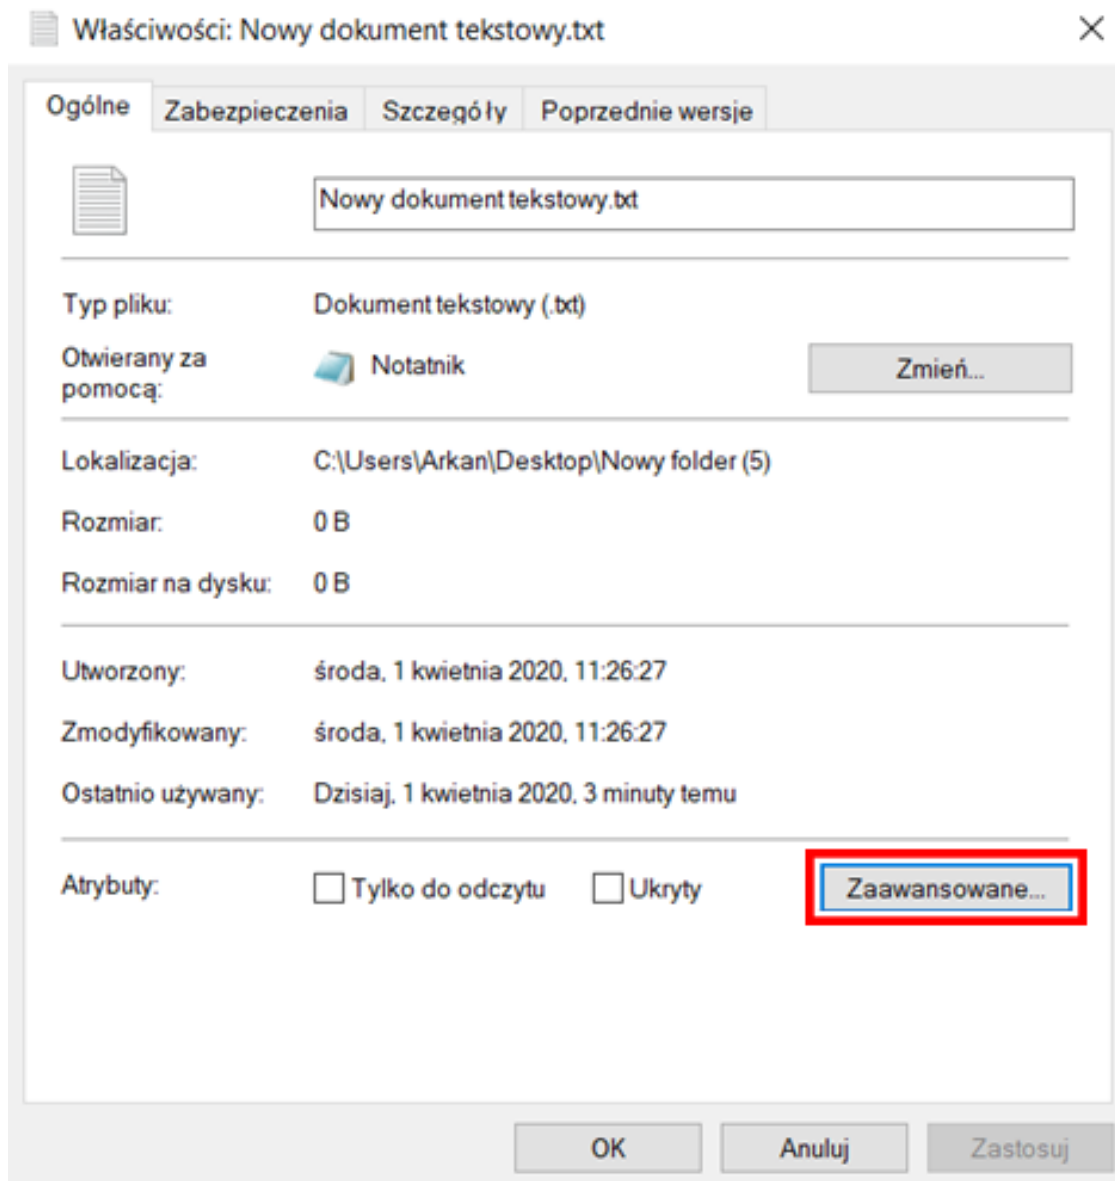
Właściwości: Nowy dokument tekstowy.txt

×

Ogólne | Zabezpieczenia | Szczegóły | Poprzednie wersje

Nowy dokument tekstowy.txt

Typ pliku: Dokument tekstowy (.txt)

Otwierany za pomocą: Notatnik

Zmień...

Lokalizacja: C:\Users\Arkan\Desktop\Nowy folder (5)

Rozmiar: 0 B

Rozmiar na dysku: 0 B

Utworzony: środa, 1 kwietnia 2020, 11:26:27

Zmodyfikowany: środa, 1 kwietnia 2020, 11:26:27

Ostatnio używany: Dzisiaj, 1 kwietnia 2020, 3 minuty temu

Atrybuty: Tylko do odczytu Ukryty

Zaawansowane...

OK Anuluj Zastosuj